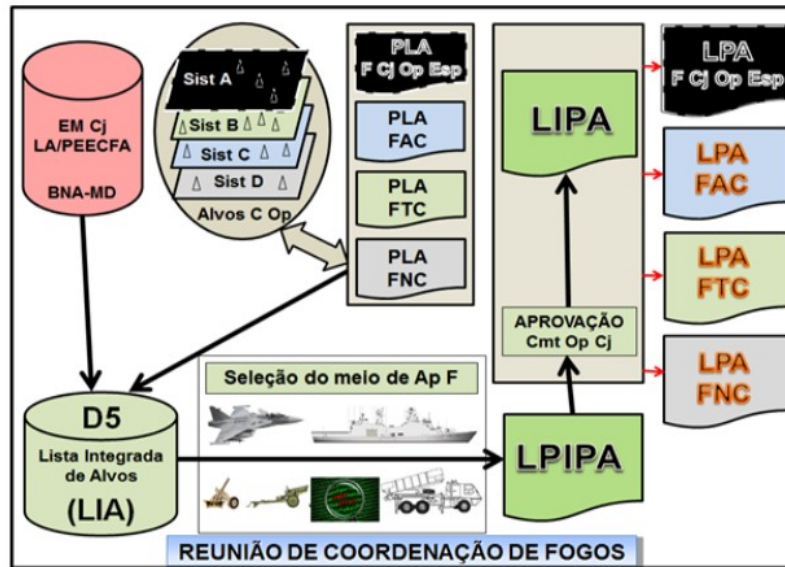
EM Cj
LA/PEECFA

BNA-MD

Sist A
Sist B
Sist C
Sist D
Alvos C Op

PLA
F Cj Op Esp

PLA
FAC

PLA
FTC

PLA
FNC

LIPA

APROVAÇÃO
Cmt Op Cj

LPA
F Cj Op Esp

LPA
FAC

LPA
FTC

LPA
FNC

Seleção do meio de Ap F

D5
Lista Integrada de Alvos
(LIA)

LPIPA

REUNIÃO DE COORDENAÇÃO DE FOGOS